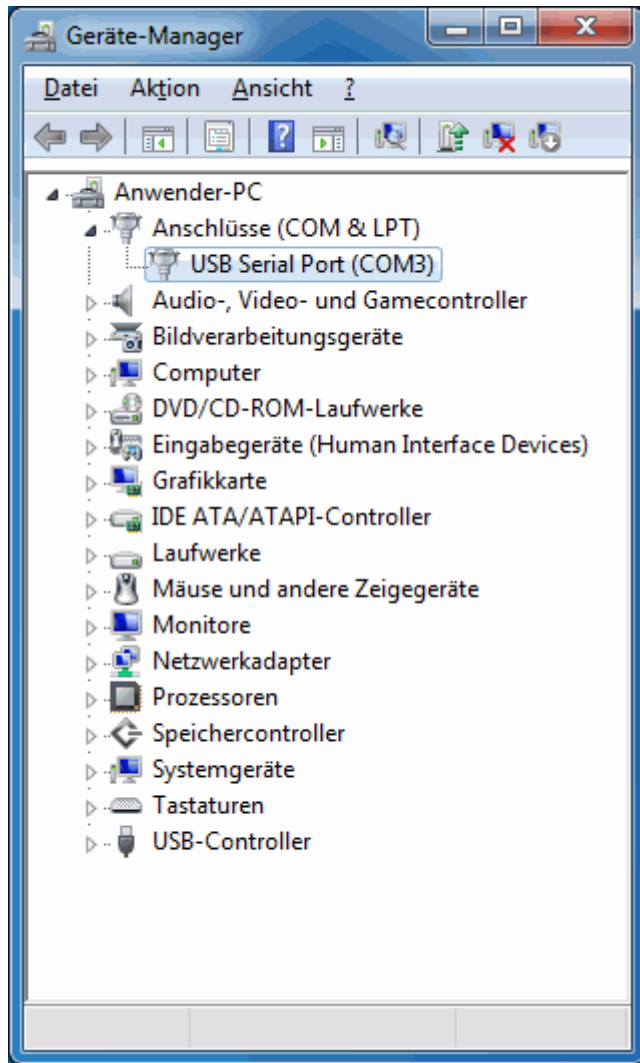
Geräte-Manager

Datei Aktion Ansicht ?

Anwender-PC
Anschlüsse (COM & LPT)
USB Serial Port (COM3)
Audio-, Video- und Gamecontroller
Bildverarbeitungsgeräte
Computer
DVD/CD-ROM-Laufwerke
Eingabegeräte (Human Interface Devices)
Grafikkarte
IDE ATA/ATAPI-Controller
Laufwerke
Mäuse und andere Zeigegeräte
Monitore
Netzwerkadapter
Prozessoren
Speichercontroller
Systemgeräte
Tastaturen
USB-Controller